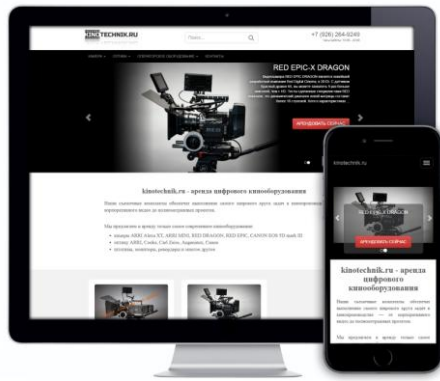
KINOTECHNIK.RU

+7 (926) 264-9249

RED EPIC-X DRAGON

АРЕНДОВАТЬ СЕЙЧАС

kinotechnik.ru - аренда цифрового кинооборудования

kinotechnik.ru

RED EPIC-X DRAGON

АРЕНДОВАТЬ СЕЙЧАС

kinotechnik.ru - аренда цифрового кинооборудования